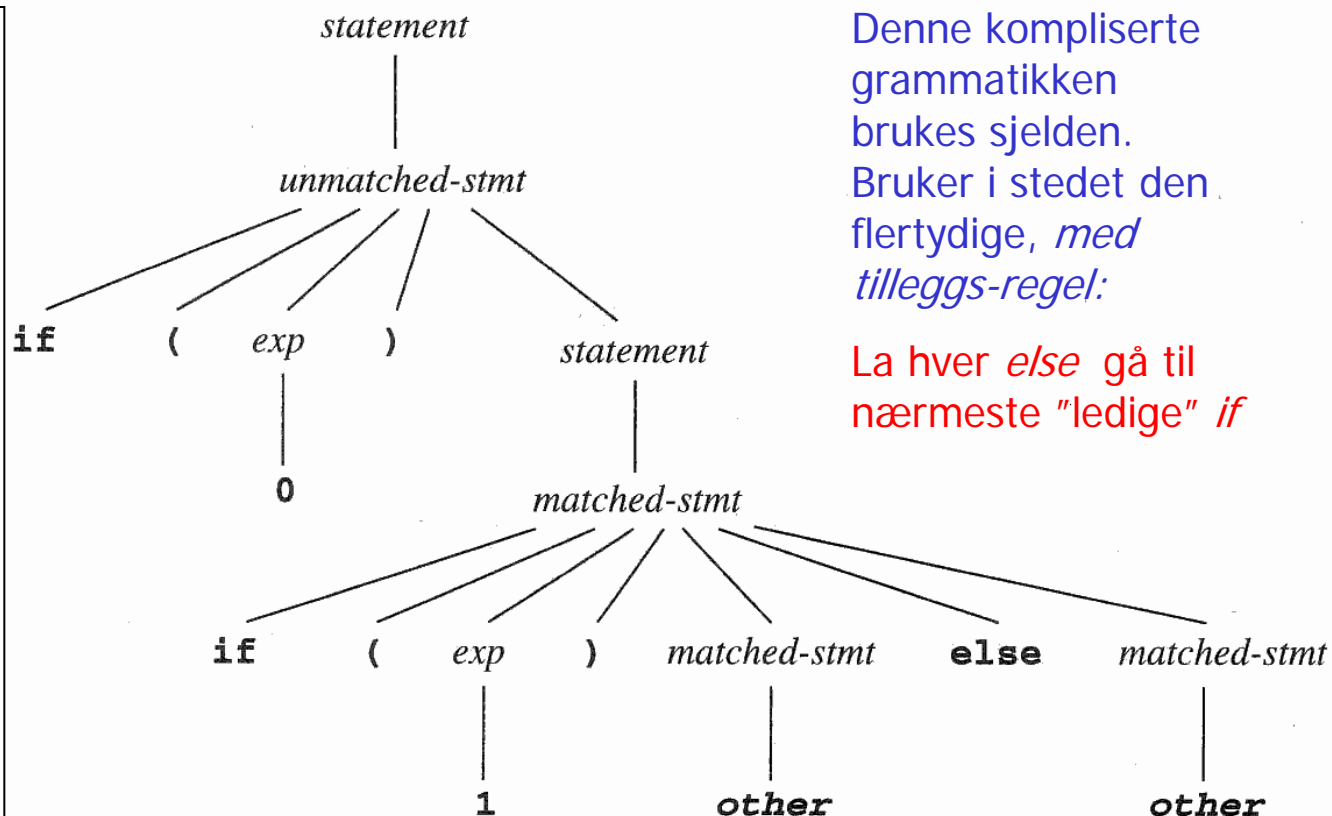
statement

unmatched-stmt

if ( exp ) statement

0

matched-stmt

if ( exp ) matched-stmt else matched-stmt

1 other other

Denne kompliserte grammatikken brukes sjelden. Bruker i stedet den flertydige, med tilleggs-regel:

La hver else gå til nærmeste "ledige" if